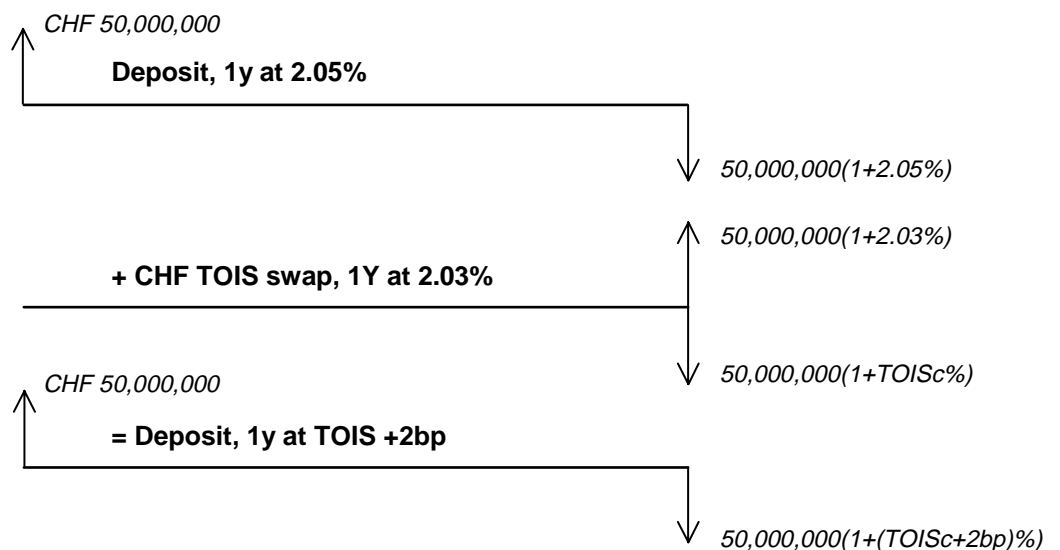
CHF 50,000,000

**Deposit, 1y at 2.05%**

50,000,000(1+2.05%)

50,000,000(1+2.03%)

**+ CHF TOIS swap, 1Y at 2.03%**

CHF 50,000,000

50,000,000(1+TOISc%)

**= Deposit, 1y at TOIS +2bp**

50,000,000(1+(TOISc+2bp)%)